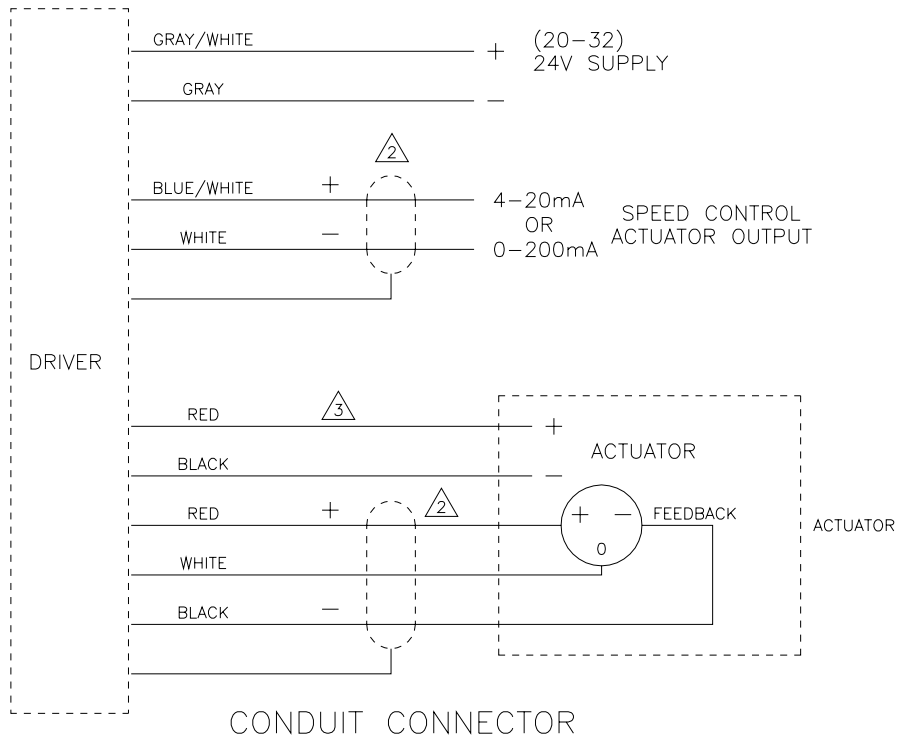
GRAY/WHITE
+
(20–32)
24V SUPPLY
GRAY
–
2
BLUE/WHITE
+
4–20mA
OR
0–200mA
SPEED CONTROL
ACTUATOR OUTPUT
WHITE
–
DRIVER
RED
3
+
ACTUATOR
BLACK
–
RED
+
2
+
–
FEEDBACK
0
ACTUATOR
WHITE
BLACK
–
CONDUIT CONNECTOR